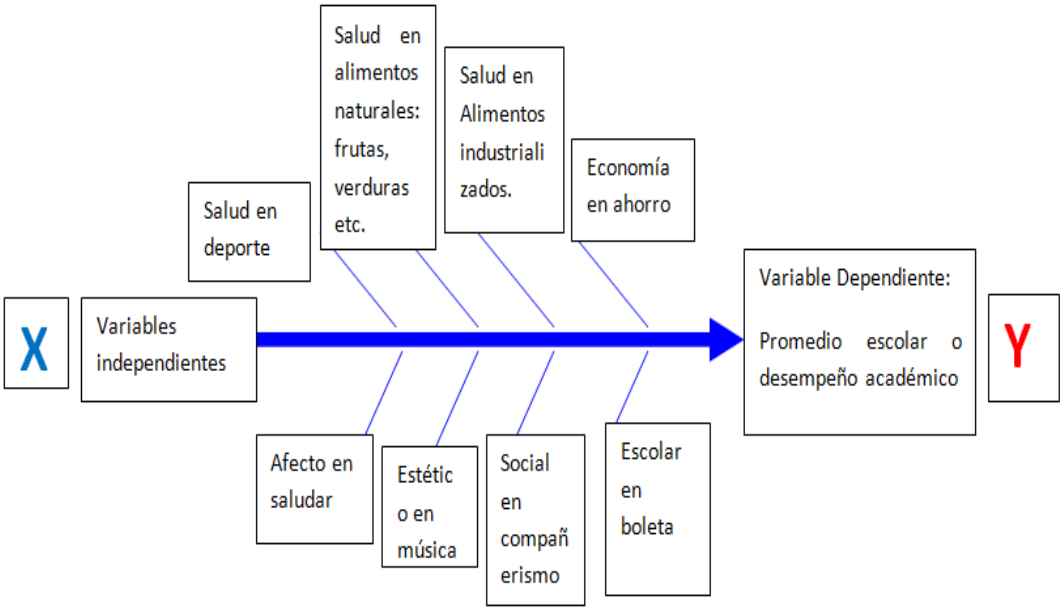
Salud en alimentos naturales: frutas, verduras etc.

Salud en Alimentos industrializados.

Salud en deporte

Economía en ahorro

X

Variables independientes

Variable Dependiente:

Promedio escolar o desempeño académico

Y

Afecto en saludar

Estético en música

Social en compañerismo

Escolar en boleta